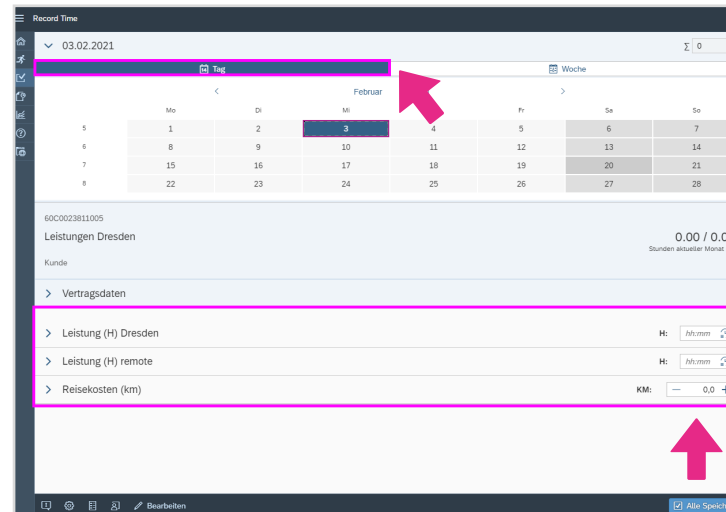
Record Time

03.02.2021

Σ 0

Tag

Woche

Februar

|  | Mo | Di | Mi | Do | Fr | Sa | So |
|---|---|---|---|---|---|---|---|
| 5 | 1 | 2 | 3 | 4 | 5 | 6 | 7 |
| 6 | 8 | 9 | 10 | 11 | 12 | 13 | 14 |
| 7 | 15 | 16 | 17 | 18 | 19 | 20 | 21 |
| 8 | 22 | 23 | 24 | 25 | 26 | 27 | 28 |

60C0023811005

Leistungen Dresden

0.00 / 0.0

Stunden aktueller Monat

Kunde

Vertragsdaten

Leistung (H) Dresden

H: hh:mm

Leistung (H) remote

H: hh:mm

Reisekosten (km)

KM: — 0,0 +

Bearbeiten

Alle Speich